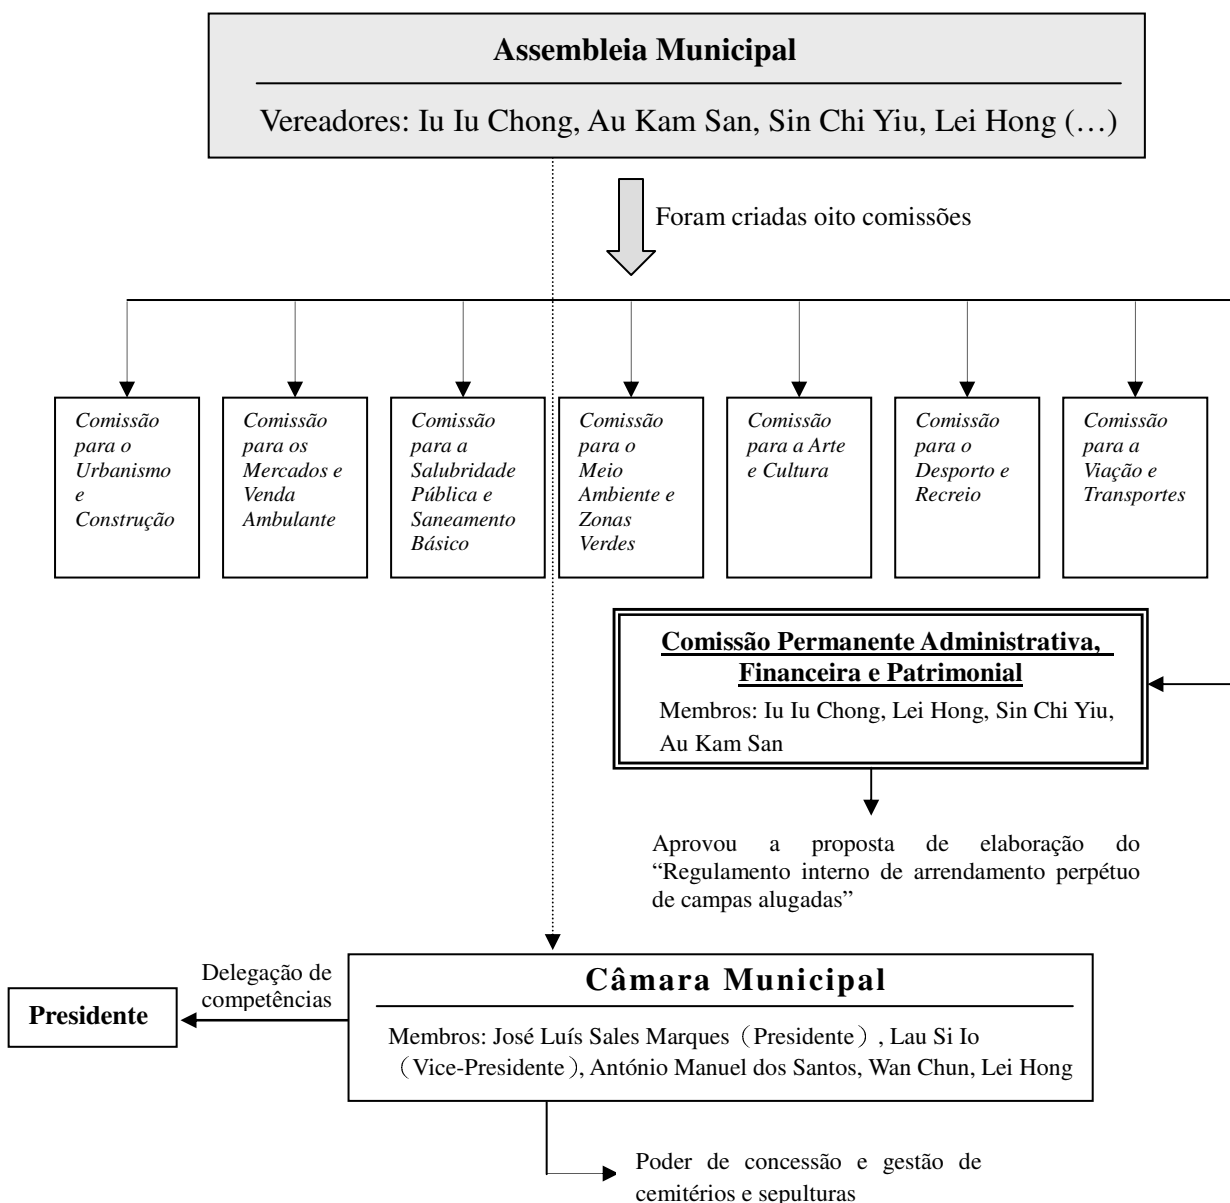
**Assembleia Municipal**

Vereadores: Iu Iu Chong, Au Kam San, Sin Chi Yiu, Lei Hong (…)

Foram criadas oito comissões

*Comissão para o Urbanismo e Construção*

*Comissão para os Mercados e Venda Ambulante*

*Comissão para a Salubridade Pública e Saneamento Básico*

*Comissão para o Meio Ambiente e Zonas Verdes*

*Comissão para a Arte e Cultura*

*Comissão para o Desporto e Recreio*

*Comissão para a Viação e Transportes*

**Comissão Permanente Administrativa, Financeira e Patrimonial**

Membros: Iu Iu Chong, Lei Hong, Sin Chi Yiu, Au Kam San

Aprovou a proposta de elaboração do "Regulamento interno de arrendamento perpétuo de campas alugadas"

**Câmara Municipal**

Membros: José Luís Sales Marques（Presidente）, Lau Si Io（Vice-Presidente）, António Manuel dos Santos, Wan Chun, Lei Hong

Delegação de competências

**Presidente**

Poder de concessão e gestão de cemitérios e sepulturas